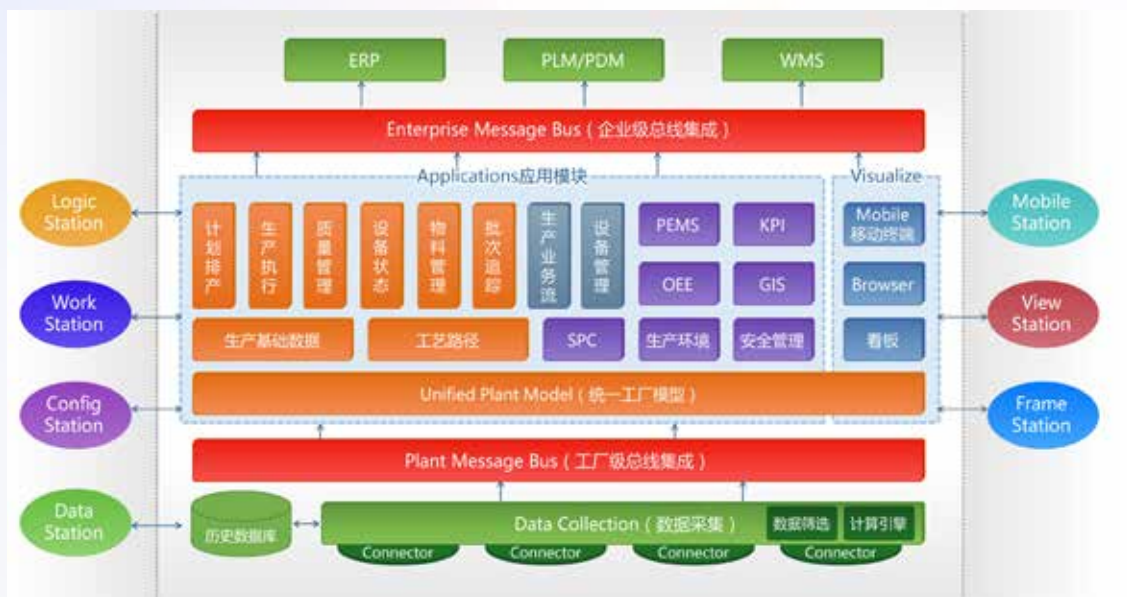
ERP

PLM/PDM

WMS

Enterprise Message Bus（企业级总线集成）

Applications应用模块

Visualize

Logic Station

Work Station

Config Station

Data Station

Mobile Station

View Station

Frame Station

计划排产

生产执行

质量管理

设备状态

物料管理

批次追踪

生产业务流

设备管理

PEMS

KPI

OEE

GIS

Mobile 移动终端

Browser

看板

生产基础数据

工艺路径

SPC

生产环境

安全管理

Unified Plant Model（统一工厂模型）

Plant Message Bus（工厂级总线集成）

历史数据库

Data Collection（数据采集）

数据筛选

计算引擎

Connector

Connector

Connector

Connector